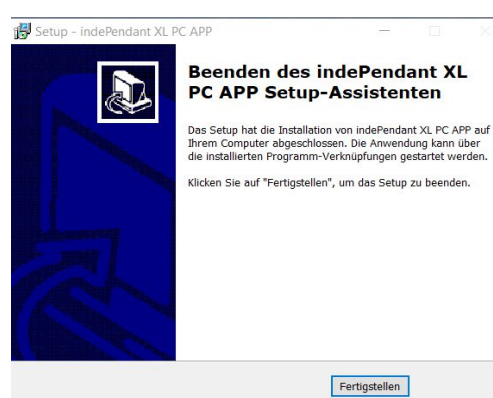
Setup - indePendant XL PC APP

Beenden des indePendant XL PC APP Setup-Assistenten

Das Setup hat die Installation von indePendant XL PC APP auf Ihrem Computer abgeschlossen. Die Anwendung kann über die installierten Programm-Verknüpfungen gestartet werden.

Klicken Sie auf "Fertigstellen", um das Setup zu beenden.

Fertigstellen